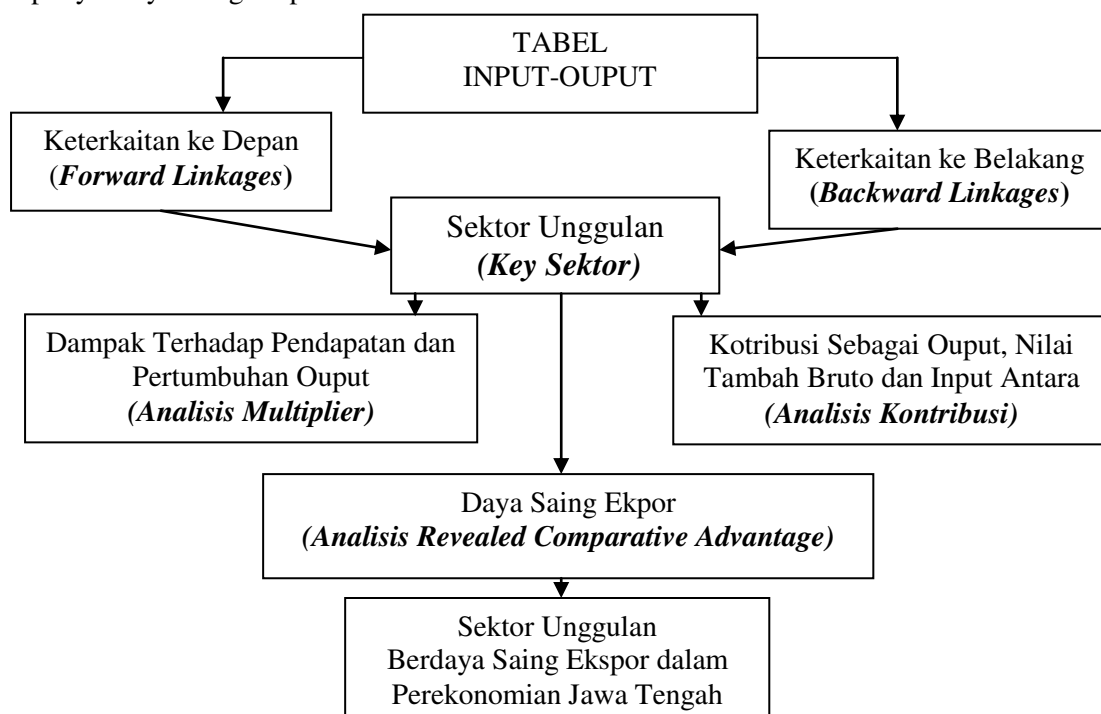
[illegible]

TABEL
INPUT-OUPUT

Keterkaitan ke Depan
(*Forward Linkages*)

Keterkaitan ke Belakang
(*Backward Linkages*)

Sektor Unggulan
*(Key Sektor)*

Dampak Terhadap Pendapatan dan Pertumbuhan Ouput
*(Analisis Multiplier)*

Kotribusi Sebagai Ouput, Nilai Tambah Bruto dan Input Antara
*(Analisis Kontribusi)*

Daya Saing Ekpor
*(Analisis Revealed Comparative Advantage)*

Sektor Unggulan
Berdaya Saing Ekspor dalam
Perekonomian Jawa Tengah